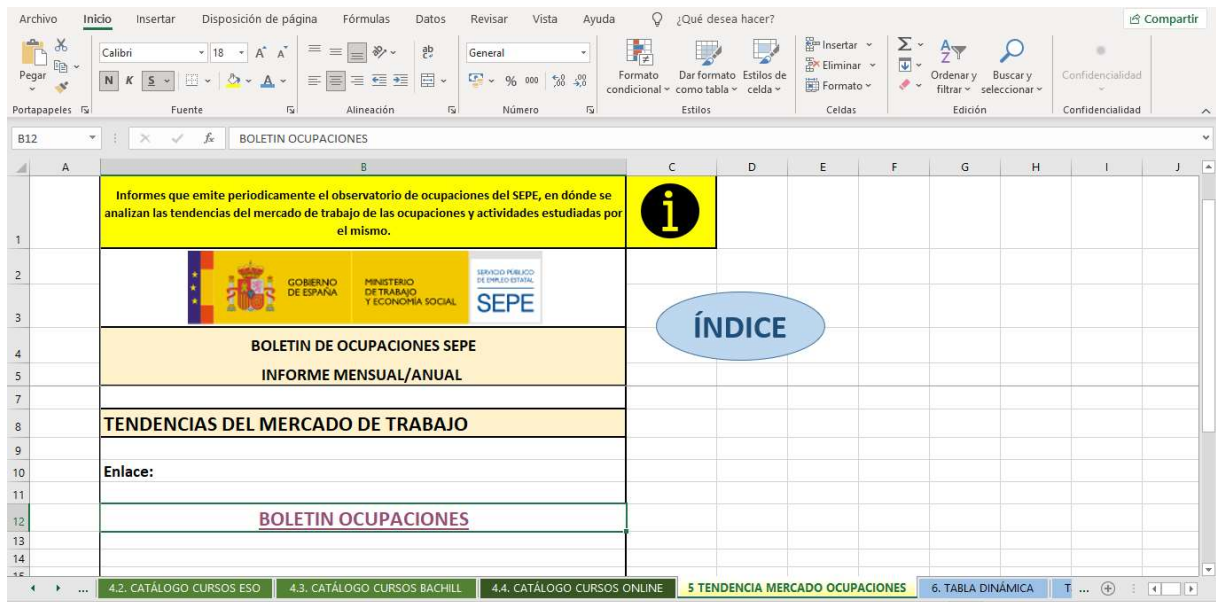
Archivo Inicio Insertar Disposición de página Fórmulas Datos Revisar Vista Ayuda ¿Qué desea hacer? Compartir

Pegar Calibri 18 N K S General Formato condicional Dar formato como tabla Estilos de celda Insertar Eliminar Formato Ordenar y filtrar Buscar y seleccionar Confidencialidad

Portapapeles Fuente Alineación Número Estilos Celdas Edición Confidencialidad

B12 $f_x$ BOLETIN OCUPACIONES

A B C D E F G H I J

1 Informes que emite periodicamente el observatorio de ocupaciones del SEPE, en dónde se analizan las tendencias del mercado de trabajo de las ocupaciones y actividades estudiadas por el mismo.

i

2 GOBIERNO DE ESPAÑA MINISTERIO DE TRABAJO Y ECONOMÍA SOCIAL SERVICIO PÚBLICO DE EMPLEO ESTATAL SEPE

3

ÍNDICE

4 BOLETIN DE OCUPACIONES SEPE

5 INFORME MENSUAL/ANUAL

7

8 TENDENCIAS DEL MERCADO DE TRABAJO

9

10 Enlace:

11

12 BOLETIN OCUPACIONES

13

14

... 4.2. CATÁLOGO CURSOS ESO 4.3. CATÁLOGO CURSOS BACHILL 4.4. CATÁLOGO CURSOS ONLINE 5 TENDENCIA MERCADO OCUPACIONES 6. TABLA DINÁMICA T ...